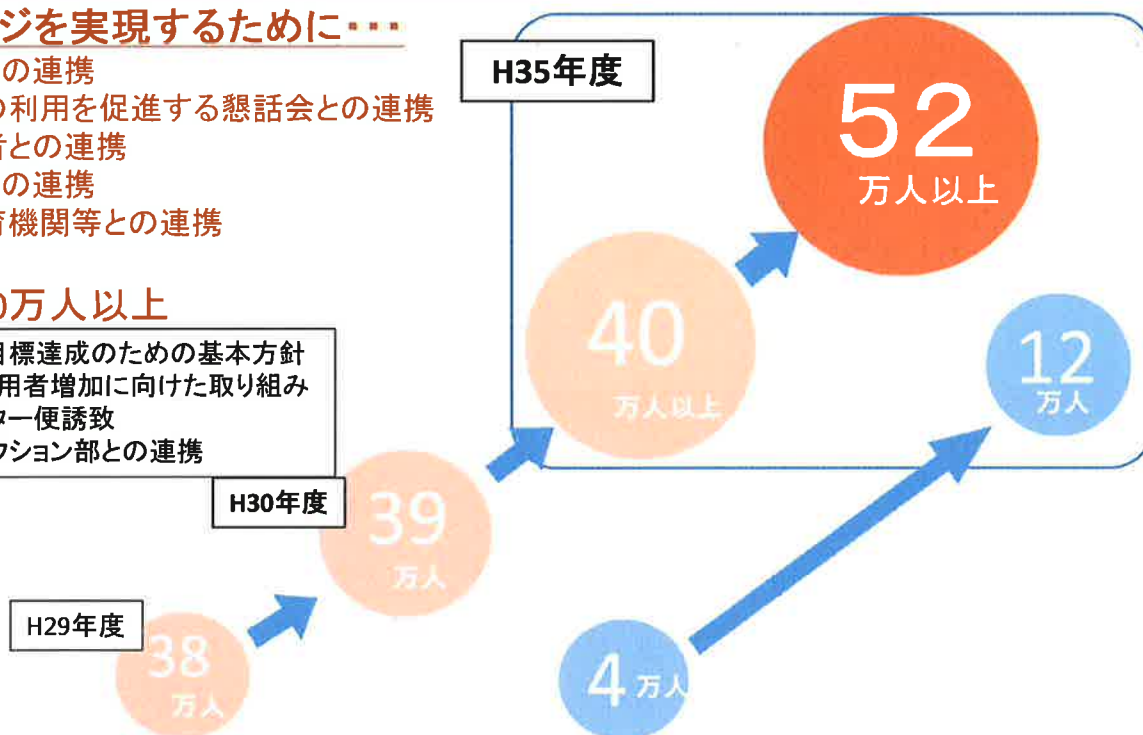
ジを実現するために・・・
の連携
の利用を促進する懇話会との連携
との連携
の連携
機関等との連携

万人以上
目標達成のための基本方針
用者増加に向けた取り組み
ター便誘致
クション部との連携

H35年度
52
万人以上
40
万人以上
12
万人
H30年度
39
万人
H29年度
38
万人
4万人